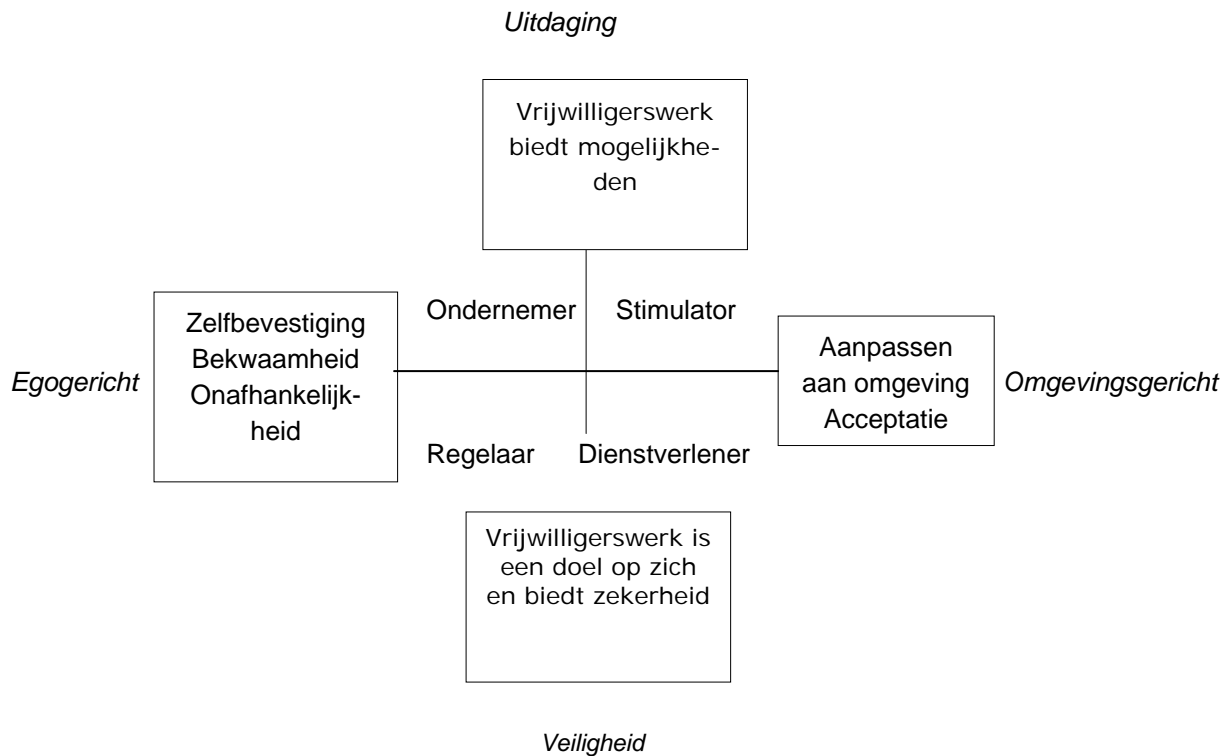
Uitdaging

Vrijwilligerswerk biedt mogelijkheden

Ondernemer

Stimulator

Zelfbevestiging
Bekwaamheid
Onafhankelijkheid

Egogericht

Aanpassen aan omgeving
Acceptatie

Omgevingsgericht

Regelaar

Dienstverlener

Vrijwilligerswerk is een doel op zich en biedt zekerheid

Veiligheid